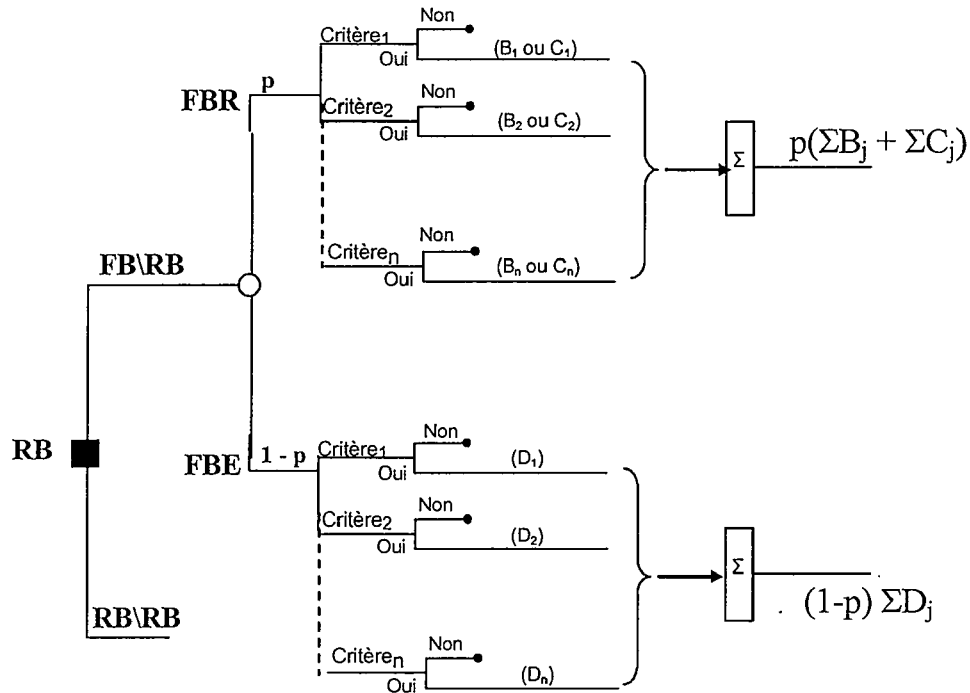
FBR

p

Critère$_1$
Non
Oui
($B_1$ ou $C_1$)

Critère$_2$
Non
Oui
($B_2$ ou $C_2$)

Critère$_n$
Non
Oui
($B_n$ ou $C_n$)

Σ

$p(\Sigma B_j + \Sigma C_j)$

FB\RB

RB

FBE

1 - p

Critère$_1$
Non
Oui
($D_1$)

Critère$_2$
Non
Oui
($D_2$)

Critère$_n$
Non
Oui
($D_n$)

Σ

$(1\text{-}p)\ \Sigma D_j$

RB\RB